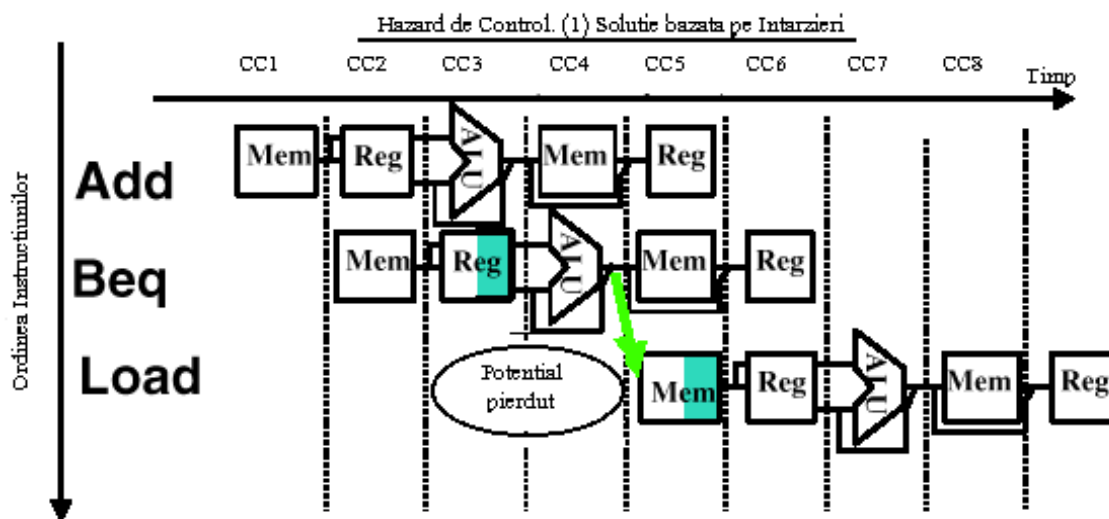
Hazard de Control. (1) Solutie bazata pe Intarzieri

CC1 CC2 CC3 CC4 CC5 CC6 CC7 CC8 Timp

Ordinea Instructiunilor

Add
Mem Reg ALU Mem Reg

Beq
Mem Reg ALU Mem Reg

Load
Potential pierdut
Mem Reg ALU Mem Reg